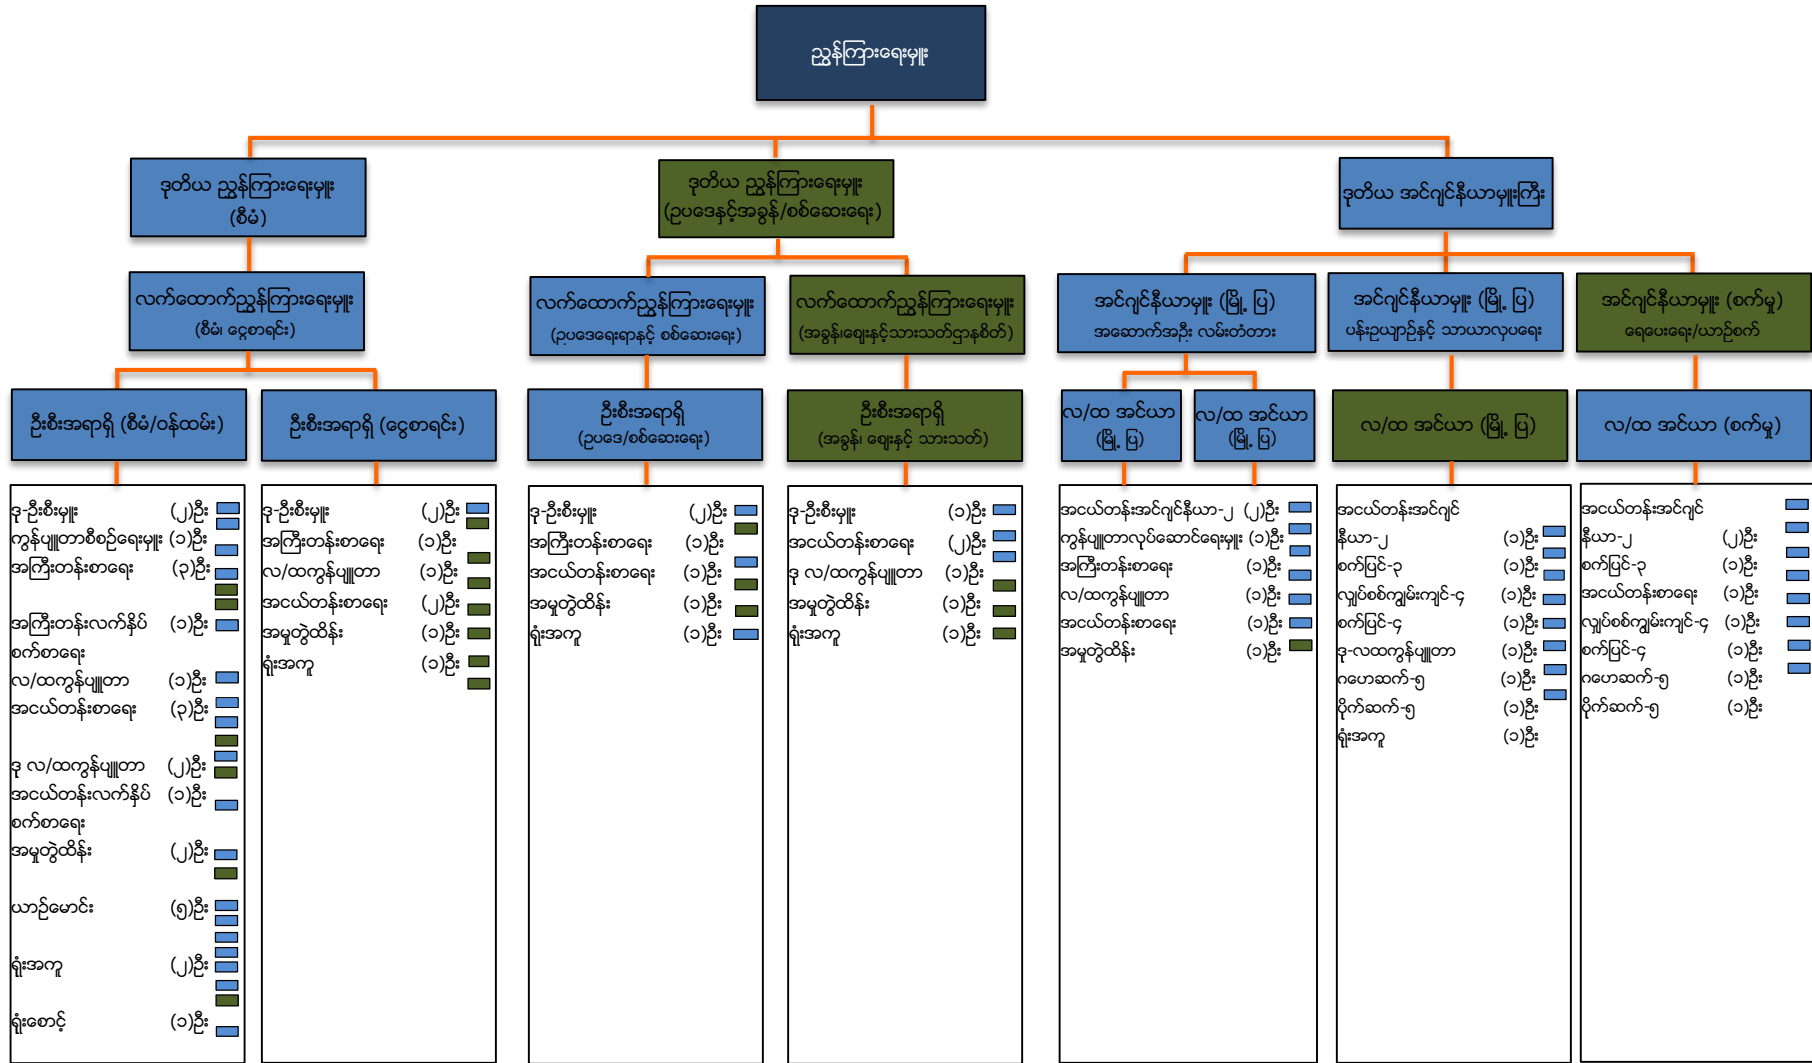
ညွှန်ကြားရေးမှူး

ဒုတိယ ညွှန်ကြားရေးမှူး (စီမံ)

ဒုတိယ ညွှန်ကြားရေးမှူး (ဥပဒေနှင့်အခွန်/စစ်ဆေးရေး)

ဒုတိယ အင်ဂျင်နီယာမှူးကြီး

လက်ထောက်ညွှန်ကြားရေးမှူး (စီမံ၊ ငွေစာရင်း)

လက်ထောက်ညွှန်ကြားရေးမှူး (ဥပဒေရေးရာနှင့် စစ်ဆေးရေး)

လက်ထောက်ညွှန်ကြားရေးမှူး (အခွန်၊ဈေးနှင့်သားသတ်ဌာနစိတ်)

အင်ဂျင်နီယာမှူး (မြို့ပြ) အဆောက်အဦး လမ်းတံတား

အင်ဂျင်နီယာမှူး (မြို့ပြ) ပန်းဥယျာဉ်နှင့် သာယာလှပရေး

အင်ဂျင်နီယာမှူး (စက်မှု) ရေပေးရေး/ယာဉ်စက်

ဦးစီးအရာရှိ (စီမံ/ဝန်ထမ်း)

ဦးစီးအရာရှိ (ငွေစာရင်း)

ဦးစီးအရာရှိ (ဥပဒေ/စစ်ဆေးရေး)

ဦးစီးအရာရှိ (အခွန်၊ ဈေးနှင့် သားသတ်)

လ/ထ အင်ယာ (မြို့ ပြ)

လ/ထ အင်ယာ (မြို့ ပြ)

လ/ထ အင်ယာ (မြို့ ပြ)

လ/ထ အင်ယာ (စက်မှု)

ဒု-ဦးစီးမှူး (၂)ဦး
ကွန်ပျူတာစီစဉ်ရေးမှူး (၁)ဦး
အကြီးတန်းစာရေး (၃)ဦး
အကြီးတန်းလက်နှိပ်စက်စာရေး (၁)ဦး
လ/ထကွန်ပျူတာ (၁)ဦး
အငယ်တန်းစာရေး (၃)ဦး
ဒု လ/ထကွန်ပျူတာ (၂)ဦး
အငယ်တန်းလက်နှိပ်စက်စာရေး (၁)ဦး
အမှုတွဲထိန်း (၂)ဦး
ယာဉ်မောင်း (၅)ဦး
ရုံးအကူ (၂)ဦး
ရုံးစောင့် (၁)ဦး

ဒု-ဦးစီးမှူး (၂)ဦး
အကြီးတန်းစာရေး (၁)ဦး
လ/ထကွန်ပျူတာ (၁)ဦး
အငယ်တန်းစာရေး (၂)ဦး
အမှုတွဲထိန်း (၁)ဦး
ရုံးအကူ (၁)ဦး

ဒု-ဦးစီးမှူး (၂)ဦး
အကြီးတန်းစာရေး (၁)ဦး
အငယ်တန်းစာရေး (၁)ဦး
အမှုတွဲထိန်း (၁)ဦး
ရုံးအကူ (၁)ဦး

ဒု-ဦးစီးမှူး (၁)ဦး
အငယ်တန်းစာရေး (၂)ဦး
ဒု လ/ထကွန်ပျူတာ (၁)ဦး
အမှုတွဲထိန်း (၁)ဦး
ရုံးအကူ (၁)ဦး

အငယ်တန်းအင်ဂျင်နီယာ-၂ (၂)ဦး
ကွန်ပျူတာလုပ်ဆောင်ရေးမှူး (၁)ဦး
အကြီးတန်းစာရေး (၁)ဦး
လ/ထကွန်ပျူတာ (၁)ဦး
အငယ်တန်းစာရေး (၁)ဦး
အမှုတွဲထိန်း (၁)ဦး

အငယ်တန်းအင်ဂျင်နီယာ-၂ (၁)ဦး
စက်ပြင်-၃ (၁)ဦး
လျှပ်စစ်ကျွမ်းကျင်-၄ (၁)ဦး
စက်ပြင်-၄ (၁)ဦး
ဒု-လ/ထကွန်ပျူတာ (၁)ဦး
ဂဟေဆက်-၅ (၁)ဦး
ပိုက်ဆက်-၅ (၁)ဦး
ရုံးအကူ (၁)ဦး

အငယ်တန်းအင်ဂျင်နီယာ-၂ (၂)ဦး
စက်ပြင်-၃ (၁)ဦး
အငယ်တန်းစာရေး (၁)ဦး
လျှပ်စစ်ကျွမ်းကျင်-၄ (၁)ဦး
စက်ပြင်-၄ (၁)ဦး
ဂဟေဆက်-၅ (၁)ဦး
ပိုက်ဆက်-၅ (၁)ဦး